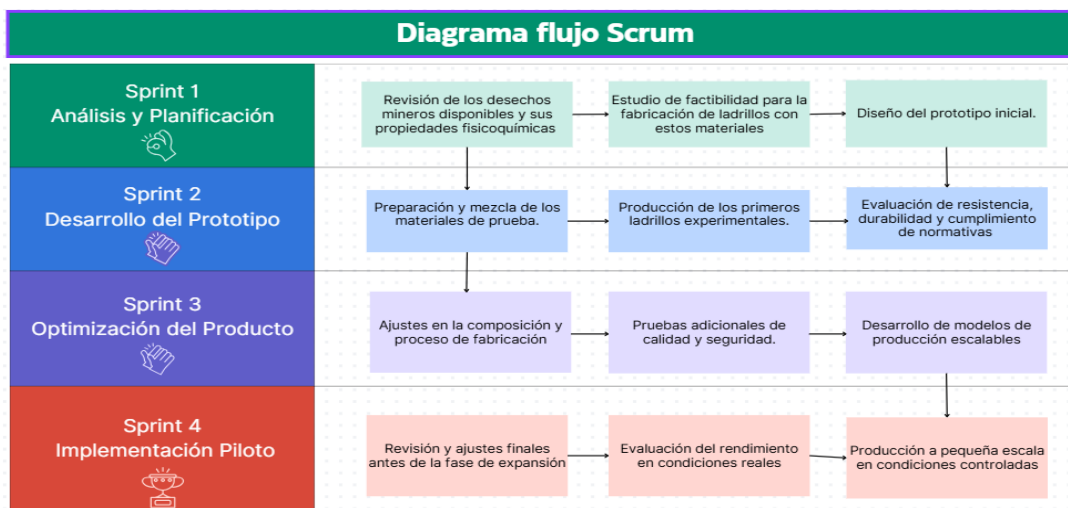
Diagrama flujo Scrum

Sprint 1
Análisis y Planificación

Revisión de los desechos mineros disponibles y sus propiedades fisicoquímicas

Estudio de factibilidad para la fabricación de ladrillos con estos materiales

Diseño del prototipo inicial.

Sprint 2
Desarrollo del Prototipo

Preparación y mezcla de los materiales de prueba.

Producción de los primeros ladrillos experimentales.

Evaluación de resistencia, durabilidad y cumplimiento de normativas

Sprint 3
Optimización del Producto

Ajustes en la composición y proceso de fabricación

Pruebas adicionales de calidad y seguridad.

Desarrollo de modelos de producción escalables

Sprint 4
Implementación Piloto

Revisión y ajustes finales antes de la fase de expansión

Evaluación del rendimiento en condiciones reales

Producción a pequeña escala en condiciones controladas